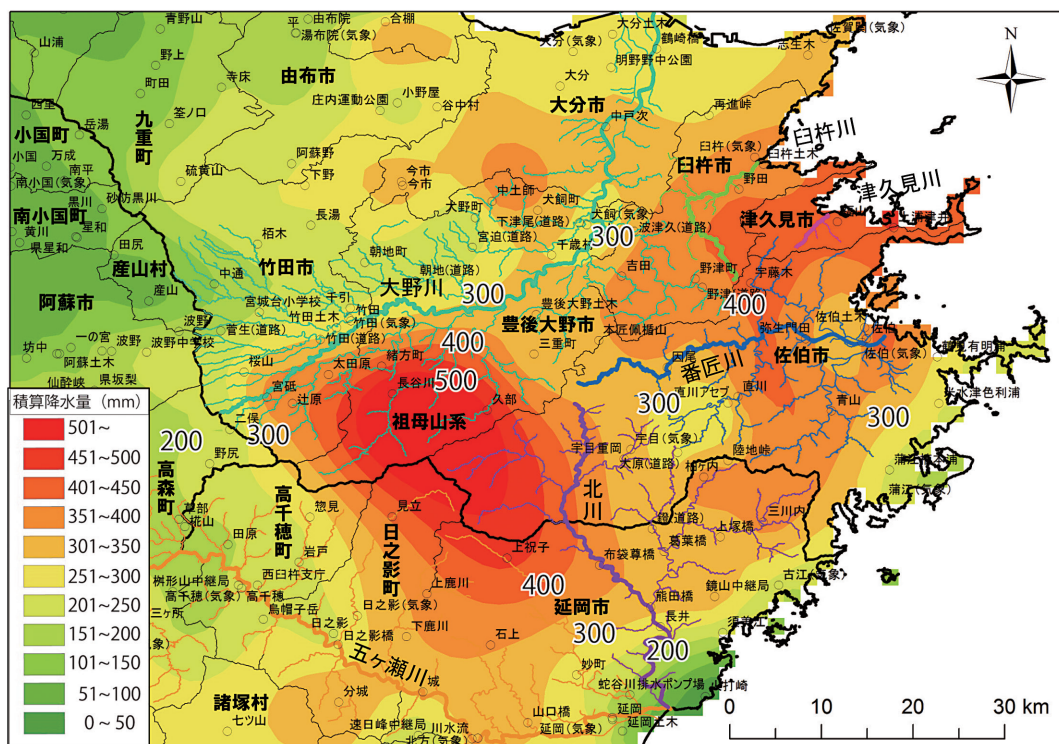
山浦
青野山
野上
町田
寺床
平
由布院
湯布院（気象）
合欄
由布市
大分土木
鶴崎橋
明野野中公園
大分（気象）
佐賀関（気象）
志生木
大分
大分市
N
西里
岳湯
小国町
小国
万成
南平
南小国（気象）
南小国町
黄川
県是和
九重町
釜ノ口
砂坊黒川
黒川
星和
庄内運動公園
小野屋
谷中村
中戸次
高進崎
臼杵（気象）
臼杵土木
臼杵川
臼杵市
野田
津久見川
津久見市
硫黄山
阿蘇野
下野
長湯
今市
今市
中土師
大飼町
犬野町
下津尾（道路）
宮迫（道路）
大飼（気象）
波津久（道路）
千歳村
300
津久見
田尻
産山村
産山
阿蘇市
栢木
朝地町
中通
竹田市
朝地（道路）
宮城台小学校
千引
竹田土木
竹田
竹田（気象）
菅生（道路）
大野川
300
豊後大野土木
豊後大野市
本匠/病持山
三重町
吉田
野津町
宇藤木
野津
400
弥生門田
佐伯土木
佐伯市
佐伯（気象）
有明
坊中
一の宮
波野
波野中学校
阿蘇土木
仙酔峡
県坂梨
波野
桜山
太田原
緒方町
長谷川
400
500
因尾
番匠川
直川アセフ
直川
青山
米水津色利浦
積算降水量（mm）
501~
451~500
401~450
351~400
301~350
251~300
201~250
151~200
101~150
51~100
0～50
宮砥
辻原
二俣
200
300
祖母山系
久部
宇目重岡
宇目（気象）
大原（道路）
北川
300
陸地峠
300
蒲江西浦
蒲江（気象）
高森町
高森
尾尻
野尻
高千穂町
高千穂
田原
岩戸
西臼杵支庁
鳥帽子岳
日之影町
見立
日之影（気象）
日之影橋
上鹿川
下鹿川
上祝子
鶴道路
三川内
上塚橋
葛葉橋
布袋尊橋
熊田橋
長井
400
延岡市
300
200
古江
鏡山中継局
蒲江
桝形山中継局
高千穂（気象）
三ヶ所
五ヶ瀬川
日之影
石上
城
妙町
蛇谷川排水ポンプ場
赤崎
分城
諸塚村
七ツ山
遠日峰中継局
川水流
山口橋
延岡（気象）
延岡
延岡土木
北方（気象）
0
10
20
30 km